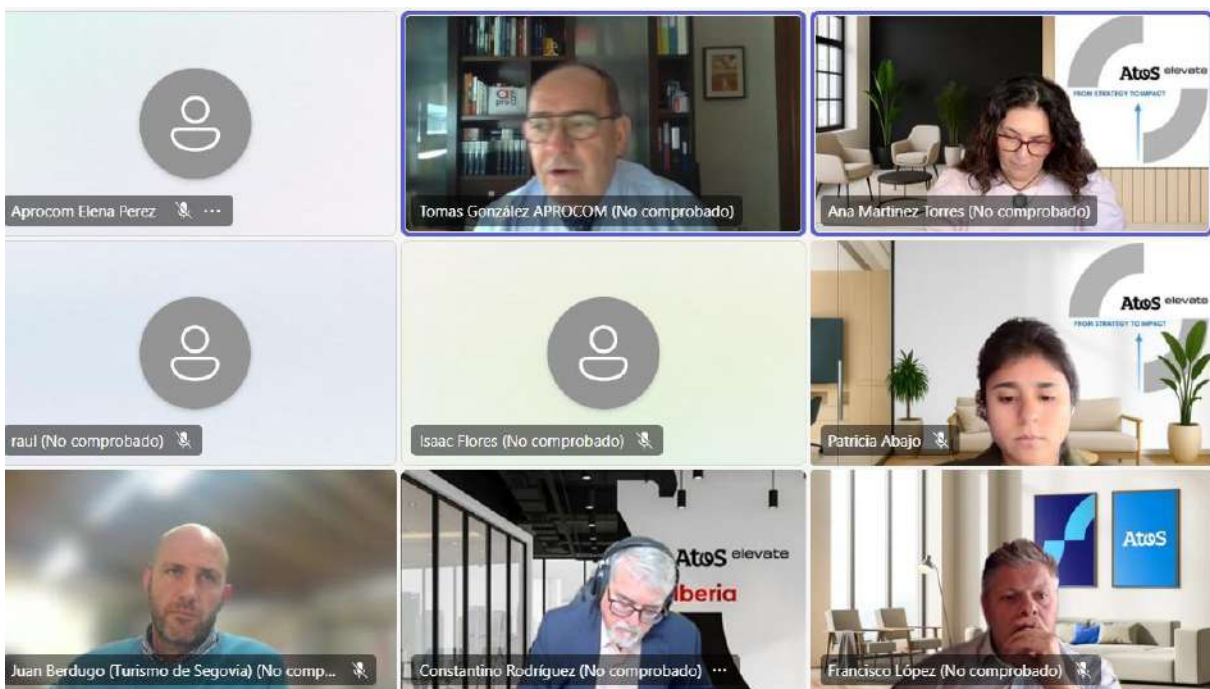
Aprocom Elena Perez ···

Tomas González APROCOM (No comprobado)

Atos elevate
FROM STRATEGY TO IMPACT

Ana Martinez Torres (No comprobado)

raul (No comprobado)

Isaac Flores (No comprobado)

Atos elevate
FROM STRATEGY TO IMPACT

Patricia Abajo

Juan Berdugo (Turismo de Segovia) (No comp...

Atos elevate
Iberia

Constantino Rodríguez (No comprobado) ···

Atos

Francisco López (No comprobado)